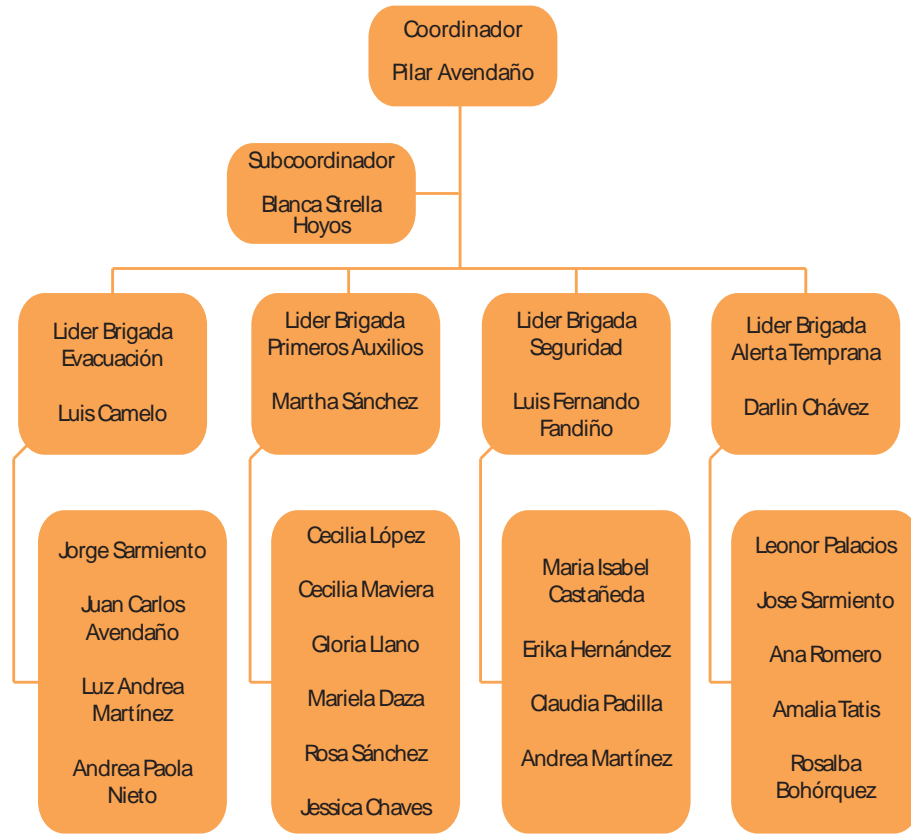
Coordinador

Pilar Avendaño

Subcoordinador

Blanca Strella Hoyos

Lider Brigada Evacuación

Luis Camelo

Lider Brigada Primeros Auxilios

Martha Sánchez

Lider Brigada Seguridad

Luis Fernando Fandiño

Lider Brigada Alerta Temprana

Darlin Chávez

Jorge Sarmiento

Juan Carlos Avendaño

Luz Andrea Martínez

Andrea Paola Nieto

Cecilia López

Cecilia Maviera

Gloria Llano

Mariela Daza

Rosa Sánchez

Jessica Chaves

Maria Isabel Castañeda

Erika Hernández

Claudia Padilla

Andrea Martínez

Leonor Palacios

Jose Sarmiento

Ana Romero

Amalia Tatis

Rosalba Bohórquez